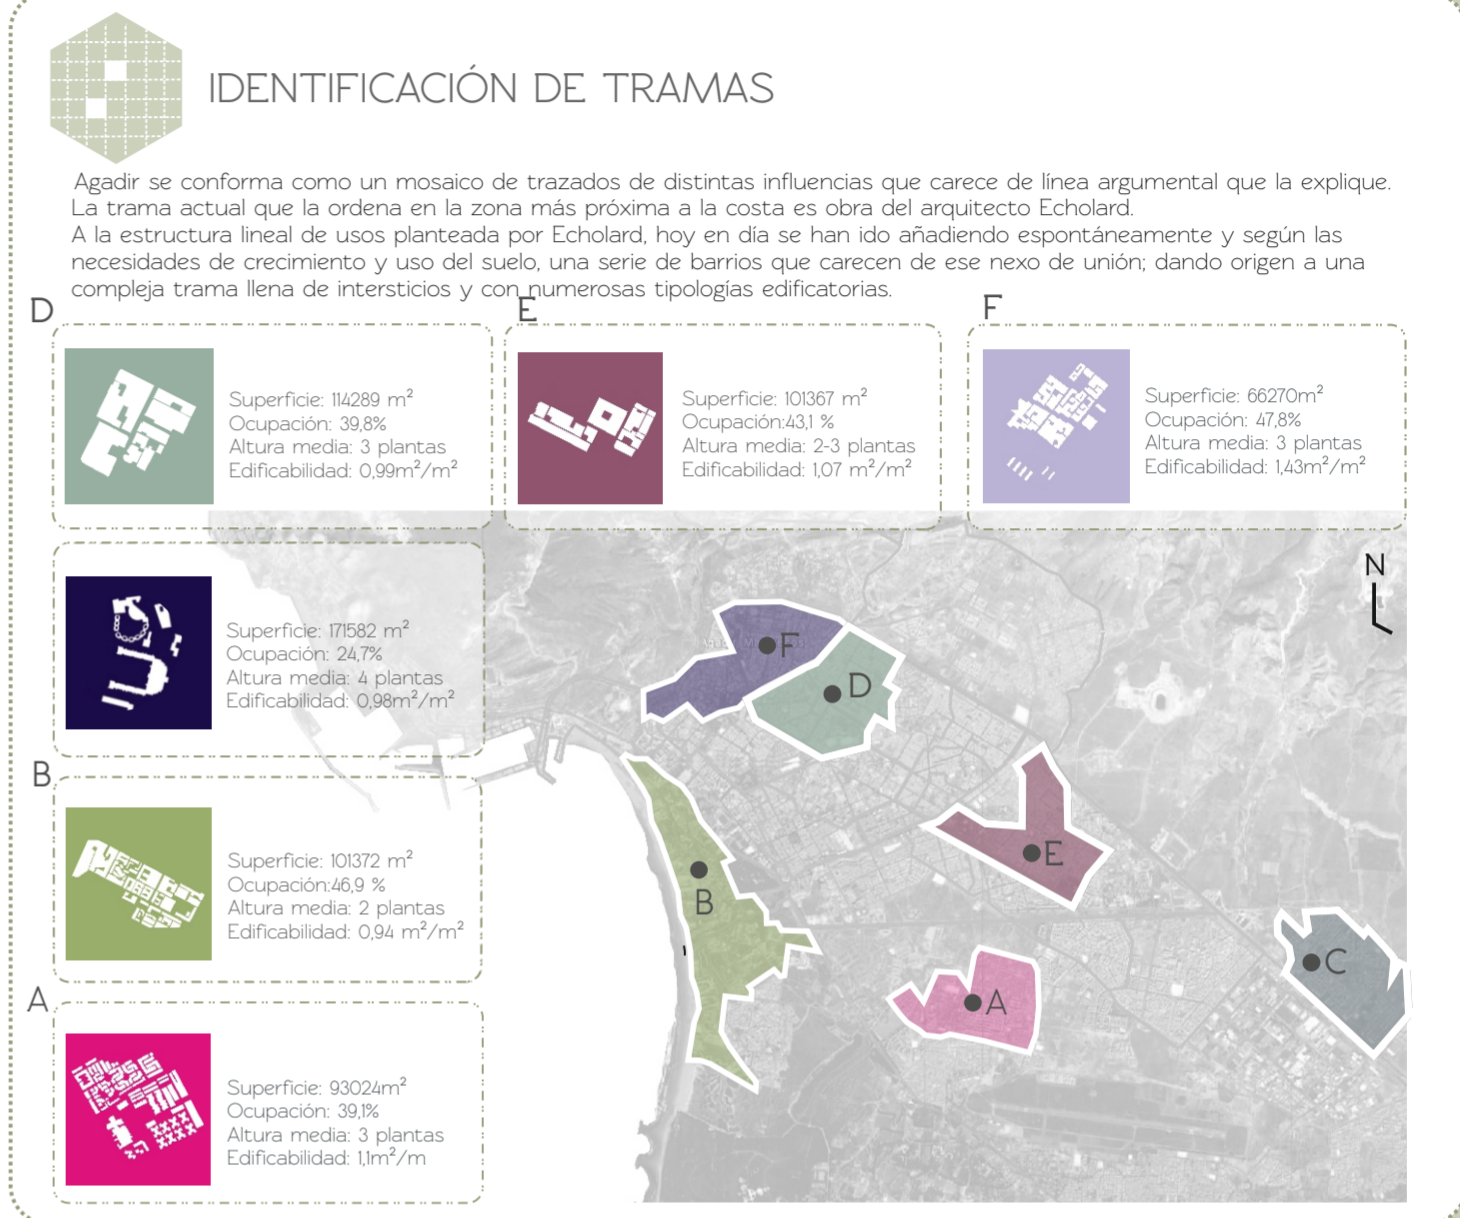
IDENTIFICACIÓN DE TRAMAS

Agadir se conforma como un mosaico de trazados de distintas influencias que carece de línea argumental que la explique. La trama actual que la ordena en la zona más próxima a la costa es obra del arquitecto Echolard.
A la estructura lineal de usos planteada por Echolard, hoy en día se han ido añadiendo espontáneamente y según las necesidades de crecimiento y uso del suelo, una serie de barrios que carecen de ese nexo de unión; dando origen a una compleja trama llena de intersticios y con numerosas tipologías edificatorias.

D

Superficie: 114289 $m^2$
Ocupación: 39,8%
Altura media: 3 plantas
Edificabilidad: 0,99$m^2/m^2$

E

Superficie: 101367 $m^2$
Ocupación:43,1 %
Altura media: 2-3 plantas
Edificabilidad: 1,07 $m^2/m^2$

F

Superficie: 66270$m^2$
Ocupación: 47,8%
Altura media: 3 plantas
Edificabilidad: 1,43$m^2/m^2$

Superficie: 171582 $m^2$
Ocupación: 24,7%
Altura media: 4 plantas
Edificabilidad: 0,98$m^2/m^2$

B

Superficie: 101372 $m^2$
Ocupación:46,9 %
Altura media: 2 plantas
Edificabilidad: 0,94 $m^2/m^2$

A

Superficie: 93024$m^2$
Ocupación: 39,1%
Altura media: 3 plantas
Edificabilidad: 1,1$m^2/m$

N

F
D
E
B
C
A